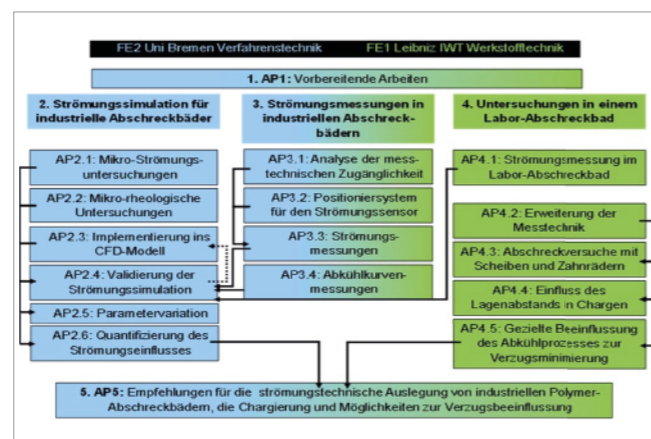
FE2 Uni Bremen Verfahrenstechnik FE1 Leibniz IWT Werkstofftechnik

1. AP1: Vorbereitende Arbeiten

2. Strömungssimulation für industrielle Abschreckbäder

3. Strömungsmessungen in industriellen Abschreckbädern

4. Untersuchungen in einem Labor-Abschreckbad

AP2.1: Mikro-Strömungsuntersuchungen

AP2.2: Mikro-rheologische Untersuchungen

AP2.3: Implementierung ins CFD-Modell

AP2.4: Validierung der Strömungssimulation

AP2.5: Parametervariation

AP2.6: Quantifizierung des Strömungseinflusses

AP3.1: Analyse der messtechnischen Zugänglichkeit

AP3.2: Positioniersystem für den Strömungssensor

AP3.3: Strömungsmessungen

AP3.4: Abkühlkurvenmessungen

AP4.1: Strömungsmessung im Labor-Abschreckbad

AP4.2: Erweiterung der Messtechnik

AP4.3: Abschreckversuche mit Scheiben und Zahnrädern

AP4.4: Einfluss des Lagenabstands in Chargen

AP4.5: Gezielte Beeinflussung des Abkühlprozesses zur Verzugsminimierung

5. AP5: Empfehlungen für die strömungstechnische Auslegung von industriellen Polymer-Abschreckbädern, die Chargierung und Möglichkeiten zur Verzugsbeeinflussung